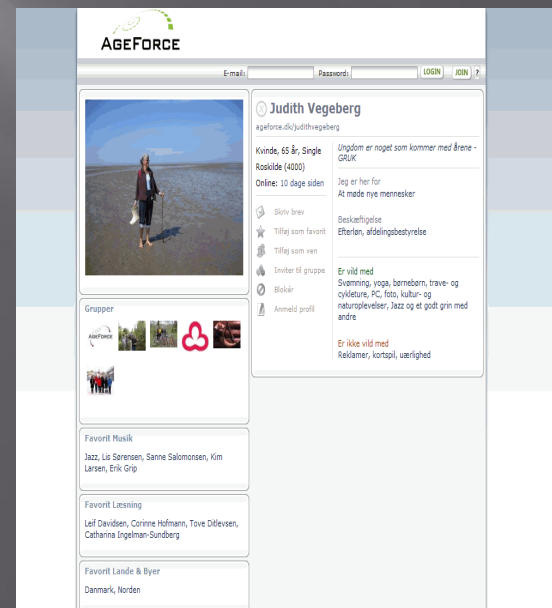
AGEFORCE

E-mail: Password: LOGIN JOIN ?

Judith Vegeberg
ageforce.dk/judithvegeberg

Kvinde, 65 år, Single
Roskilde (4000)
Online: 10 dage siden

Skriv brev
Tilføj som favorit
Tilføj som ven
Inviter til gruppe
Blokér
Anmeld profil

Ungdom er noget som kommer med årene - GRUK

Jeg er her for
At møde nye mennesker

Beskæftigelse
Efterløn, afdelingsbestyrelse

Er vild med
Svømning, yoga, børnebørn, trave- og cykleture, PC, foto, kultur- og naturoplevelser, Jazz og et godt grin med andre

Er ikke vild med
Reklamer, kortspil, uærlighed

Grupper

AGEFORCE

Favorit Musik
Jazz, Lis Sørensen, Sanne Salomonsen, Kim Larsen, Erik Grip

Favorit Læsning
Leif Davidsen, Corinne Hofmann, Tove Ditlevsen, Catharina Ingelman-Sundberg

Favorit Lande & Byer
Danmark, Norden